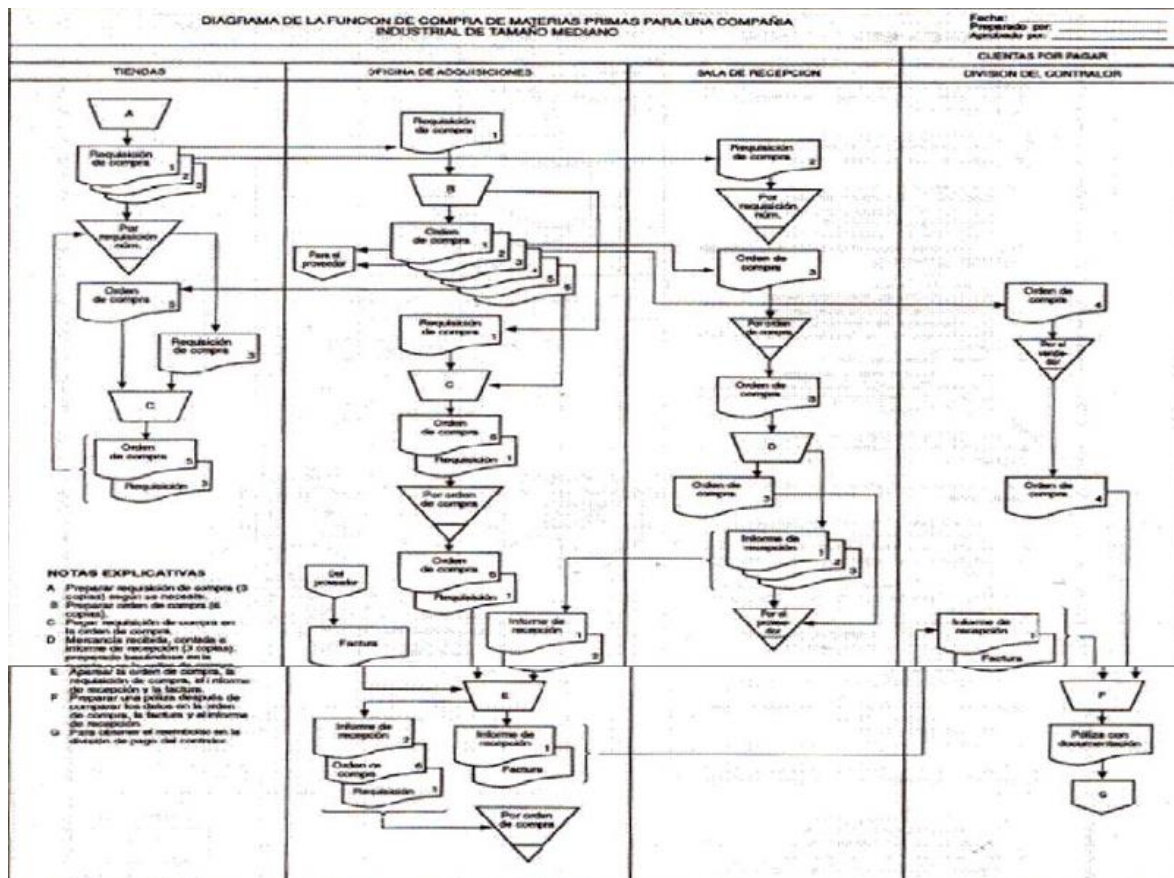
DIAGRAMA DE LA FUNCION DE COMPRA DE MATERIAS PRIMAS PARA UNA COMPAÑIA INDUSTRIAL DE TAMAÑO MEDIANO

Fecha:
Preparado por:
Aprobado por:

CUENTAS POR PAGAR

| TIENDAS | OFICINA DE ADQUISICIONES | SALA DE RECEPCION | DIVISION DEL CONTRALOR |
|---|---|---|---|

A
Requisición de compra 1 2 3
Por requisición núm.
Orden de compra 5
Requisición de compra 3
C
Orden de compra 5
Requisición 3

Requisición de compra 1
B
Orden de compra 1 2 3 4 5 6
Para el proveedor
Requisición de compra 1
C
Orden de compra 6
Requisición 1
Por orden de compra
Orden de compra 6
Requisición 1
Del proveedor
Factura
Informe de recepción 1
2
E
Informe de recepción 2
Orden de compra 6
Requisición 1
Informe de recepción 1
Factura
Por orden de compra

Requisición de compra 2
Por requisición núm.
Orden de compra 3
Por orden de compra
Orden de compra 3
D
Orden de compra 3
Informe de recepción 1 2 3
Por el proveedor

Orden de compra 4
Por el vendedor
Orden de compra 4
Informe de recepción 1
Factura
F
Póliza con documentación
G

NOTAS EXPLICATIVAS
A Preparar requisición de compra (3 copias) según se necesite.
B Preparar orden de compra (6 copias).
C Pegar requisición de compra en la orden de compra.
D Mercancía recibida, contada e informe de recepción (3 copias). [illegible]
E Apareitar la orden de compra, la requisición de compra, el informe de recepción y la factura.
F Preparar una póliza después de comparar los datos en la orden de compra, la factura y el informe de recepción.
G Para obtener el reembolso en la división de pago del contralor.